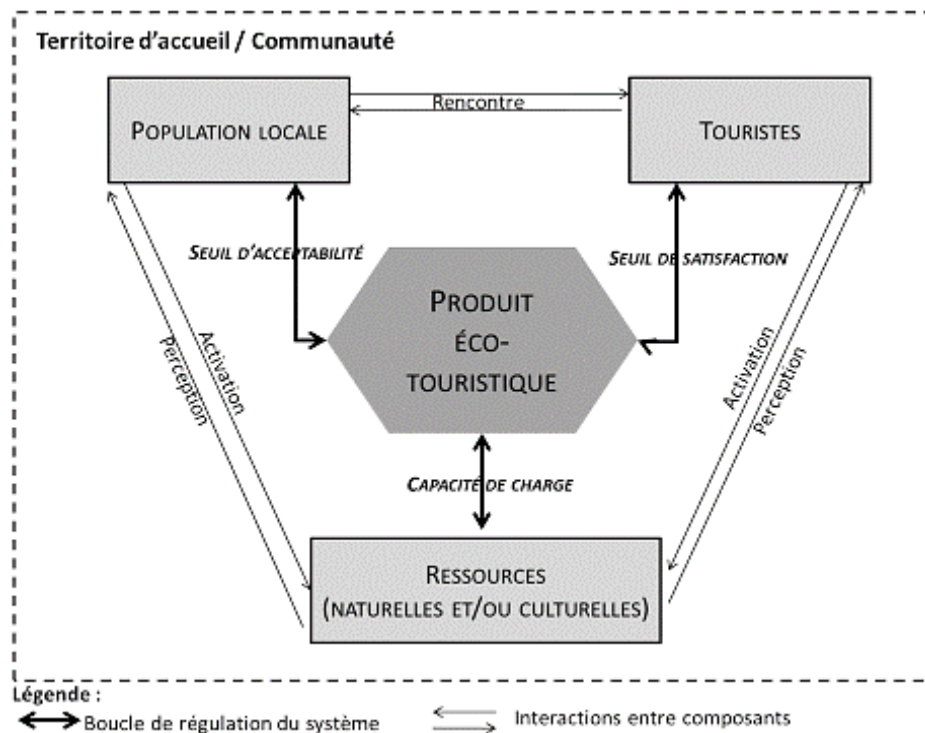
Territoire d'accueil / Communauté

Population locale

Rencontre

Touristes

Seuil d'acceptabilité

Seuil de satisfaction

Produit éco-touristique

Activation

Perception

Activation

Perception

Capacité de charge

Ressources (naturelles et/ou culturelles)

Légende :

Boucle de régulation du système

Interactions entre composants